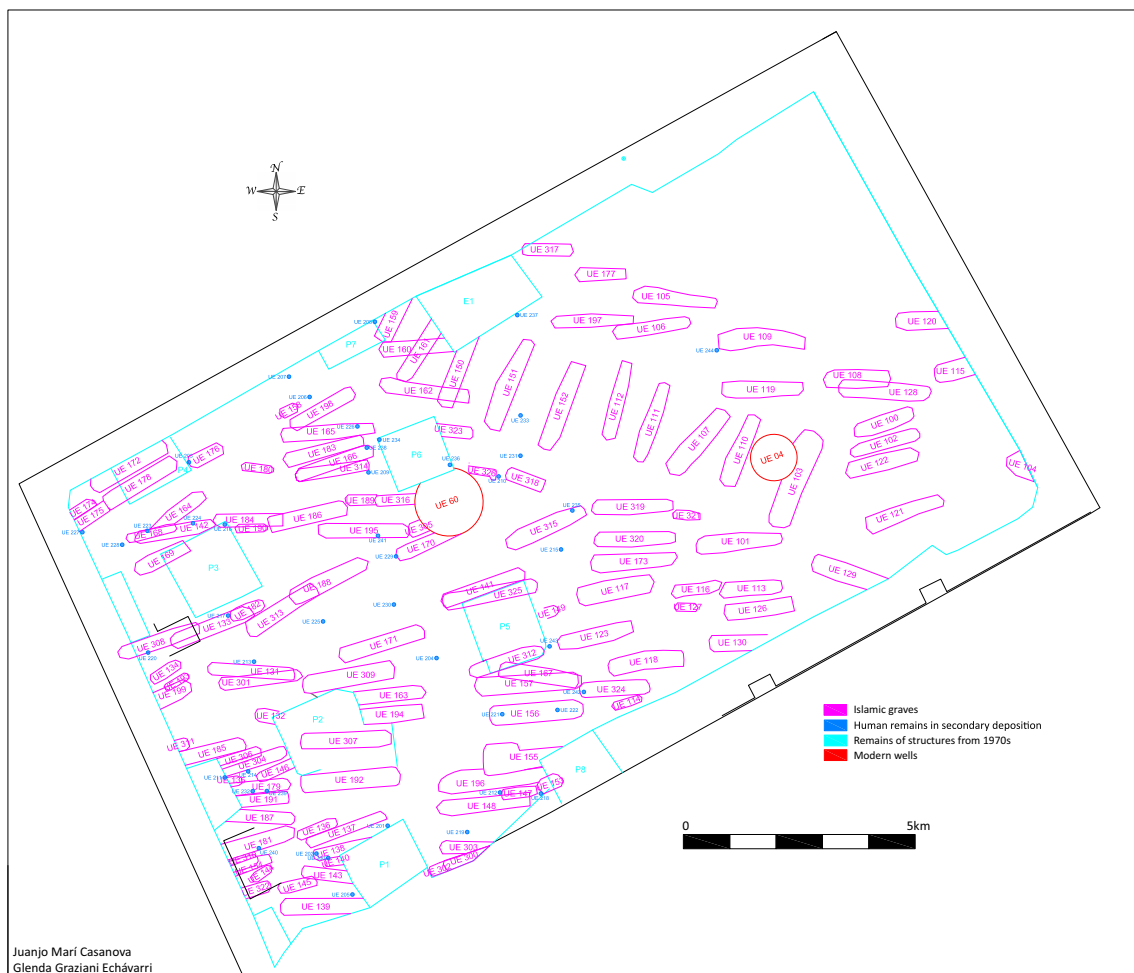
N
W E
S

UE 317
UE 177
E1
UE 105
UE 197
UE 106
UE 109
UE 120
P7
UE 160
UE 161
UE 159
UE 151
UE 152
UE 172
UE 111
UE 119
UE 108
UE 115
UE 128
UE 162
UE 165
UE 183
UE 166
UE 314
UE 323
P6
UE 107
UE 110
UE 04
UE 103
UE 100
UE 102
UE 122
UE 104
UE 172
UE 176
UE 178
UE 173
UE 175
UE 164
UE 184
UE 142
UE 188
UE 186
UE 189
UE 316
UE 60
UE 328
UE 318
UE 319
UE 321
UE 121
UE 315
UE 320
UE 101
UE 195
UE 170
UE 169
P3
UE 173
UE 129
UE 188
UE 313
UE 133
UE 141
UE 325
UE 117
UE 116
UE 113
UE 127
UE 126
UE 306
UE 171
P5
UE 123
UE 130
UE 134
UE 199
UE 131
UE 301
UE 309
UE 312
UE 157
UE 118
UE 163
UE 324
UE 132
P2
UE 194
UE 156
UE 307
UE 311
UE 185
UE 304
UE 140
UE 155
P8
UE 192
UE 179
UE 191
UE 196
UE 147
UE 148
UE 187
UE 136
UE 137
UE 181
UE 138
UE 303
UE 305
UE 143
P1
UE 145
UE 322
UE 139

Islamic graves
Human remains in secondary deposition
Remains of structures from 1970s
Modern wells

0
5km

Juanjo Marí Casanova
Glenda Graziani Echávarri